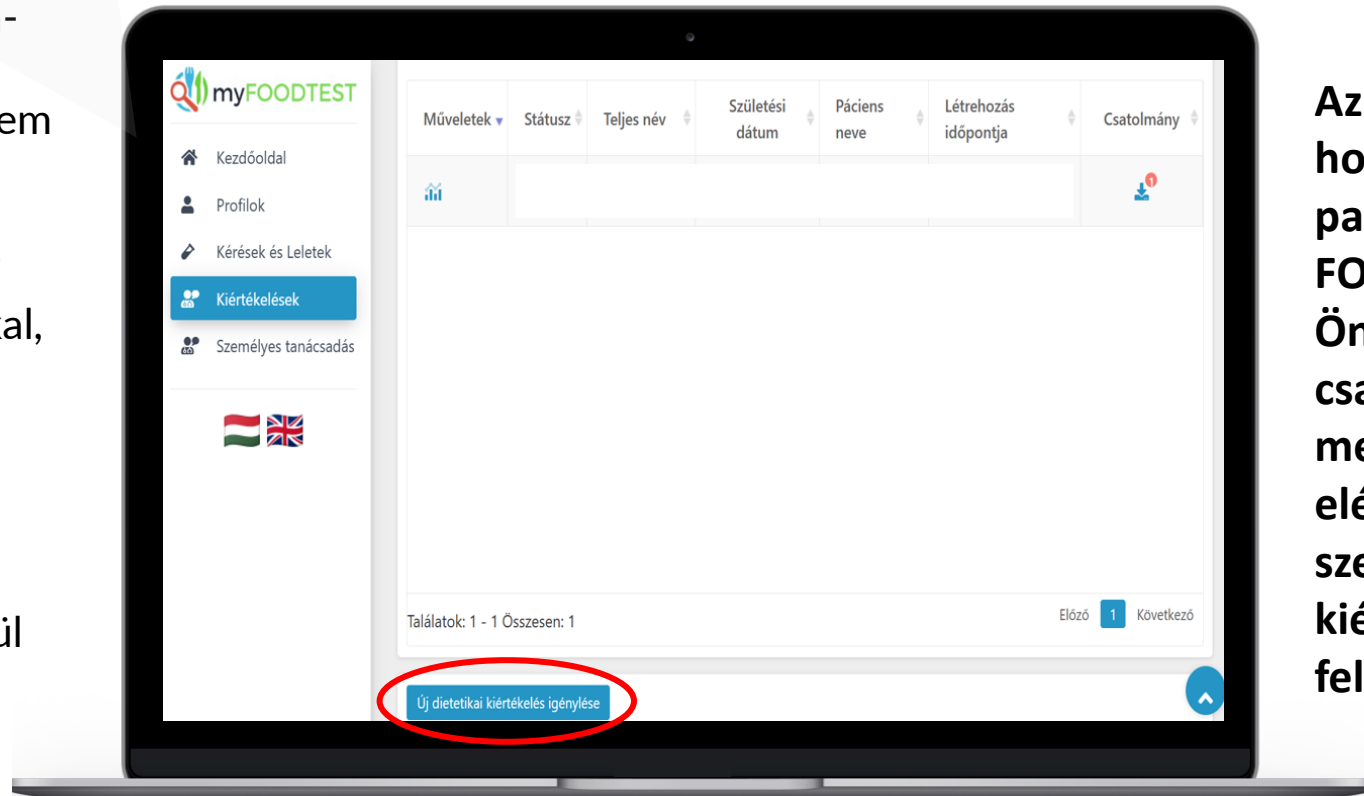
-

em

al,

ül

myFOODTEST

Kezdőoldal
Profilok
Kérések és Leletek
Kiértékelések
Személyes tanácsadás

| Műveletek | Státusz | Teljes név | Születési dátum | Páciens neve | Létrehozás időpontja | Csatolmány |
|---|---|---|---|---|---|---|
| | | | | | | 1 |

Találatok: 1 - 1 Összesen: 1

Előző 1 Következő

Új dietetikai kiértékelés igénylése

Az
ho
pa
FO
Ön
csa
me
elé
sze
kié
fel